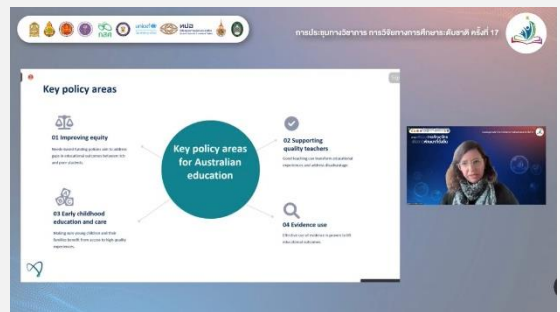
กสศ unicef

การประชุมทางวิชาการ การวิจัยทางการศึกษาระดับชาติ ครั้งที่ 17

Key policy areas

01 Improving equity

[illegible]

Key policy areas for Australian education

02 Supporting quality teachers

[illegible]

03 Early childhood education and care

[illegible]

04 Evidence use

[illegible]